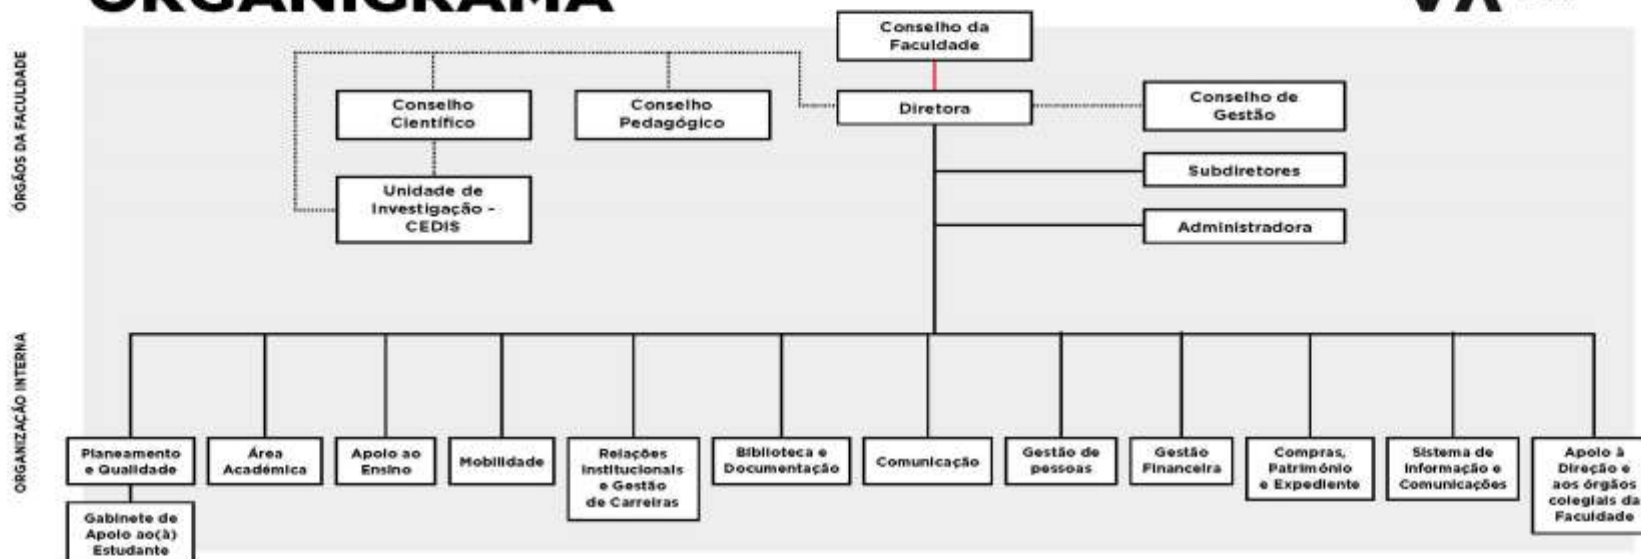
ORGANIGRAMA

ÓRGÃOS DA FACULDADE

Conselho da Faculdade

Conselho Científico

Conselho Pedagógico

Diretora

Conselho de Gestão

Unidade de Investigação - CEDIS

Subdiretores

Administradora

ORGANIZAÇÃO INTERNA

Planeamento e Qualidade

Gabinete de Apoio ao(à) Estudante

Área Académica

Apoio ao Ensino

Mobilidade

Relações Institucionais e Gestão de Carreiras

Biblioteca e Documentação

Comunicação

Gestão de pessoas

Gestão Financeira

Compras, Património e Expediente

Sistema de Informação e Comunicações

Apoio à Direção e aos órgãos colegiais da Faculdade